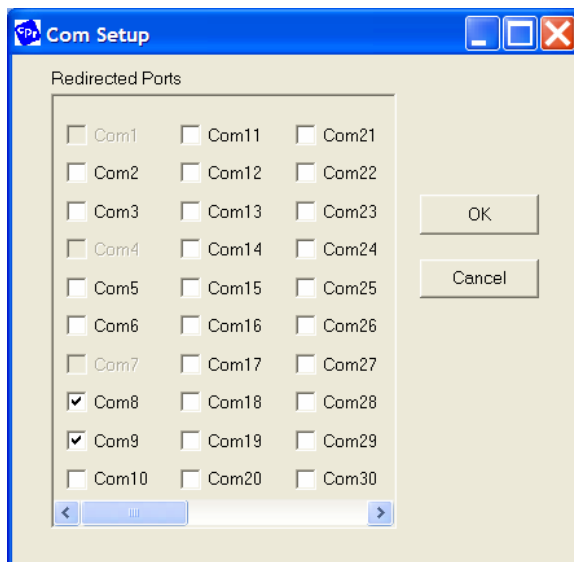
Com Setup

Redirected Ports

Com1 Com11 Com21
Com2 Com12 Com22
Com3 Com13 Com23
Com4 Com14 Com24
Com5 Com15 Com25
Com6 Com16 Com26
Com7 Com17 Com27
Com8 Com18 Com28
Com9 Com19 Com29
Com10 Com20 Com30

OK

Cancel